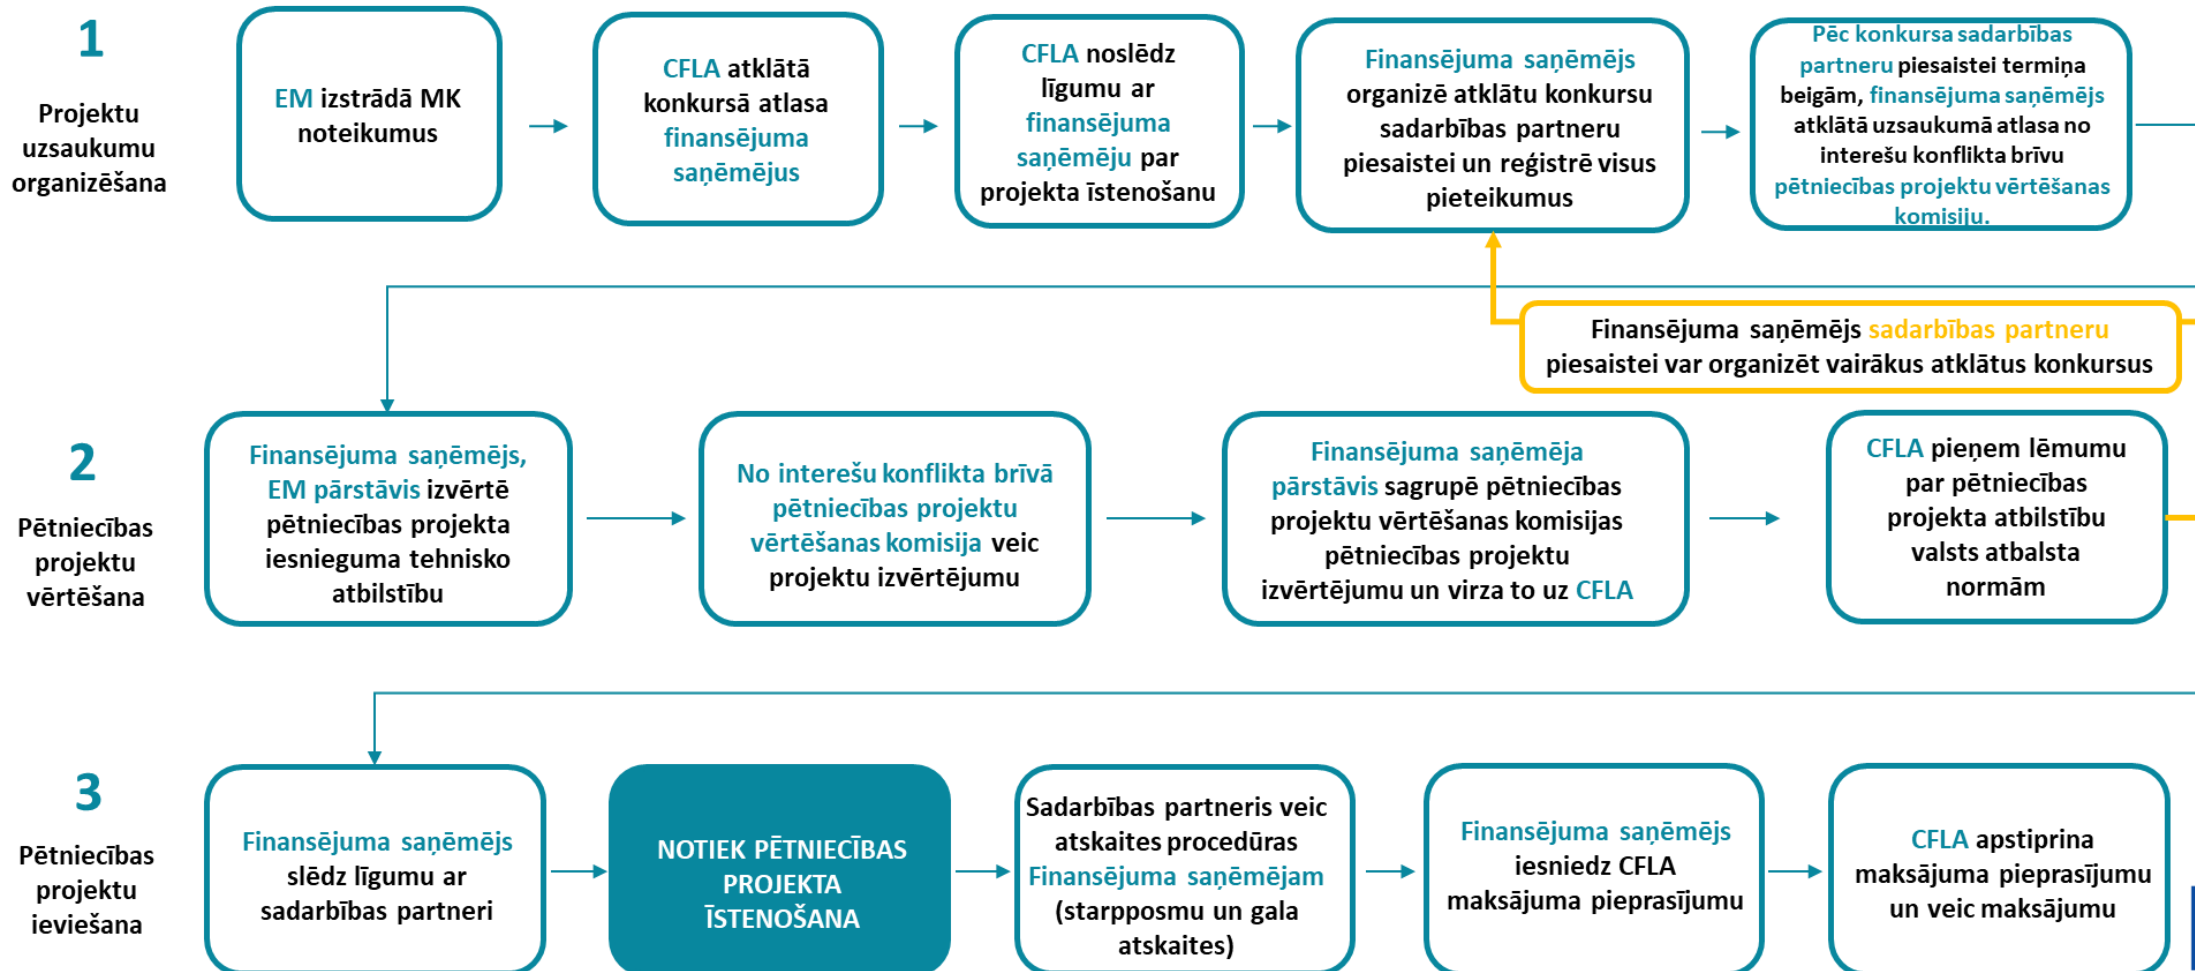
1

Projektu uzsaukumu organizēšana

EM izstrādā MK noteikumus

CFLA atklātā konkursā atlasa finansējuma saņēmējus

CFLA noslēdz līgumu ar finansējuma saņēmēju par projekta īstenošanu

Finansējuma saņēmējs organizē atklātu konkursu sadarbības partneru piesaistei un reģistrē visus pieteikumus

Pēc konkursa sadarbības partneru piesaistei termiņa beigām, finansējuma saņēmējs atklātā uzsaukumā atlasa no interešu konflikta brīvu pētniecības projektu vērtēšanas komisiju.

Finansējuma saņēmējs sadarbības partneru piesaistei var organizēt vairākus atklātus konkursus

2

Pētniecības projektu vērtēšana

Finansējuma saņēmējs, EM pārstāvis izvērtē pētniecības projekta iesnieguma tehnisko atbilstību

No interešu konflikta brīvā pētniecības projektu vērtēšanas komisija veic projektu izvērtējumu

Finansējuma saņēmēja pārstāvis sagrupē pētniecības projektu vērtēšanas komisijas pētniecības projektu izvērtējumu un virza to uz CFLA

CFLA pieņem lēmumu par pētniecības projekta atbilstību valsts atbalsta normām

3

Pētniecības projektu ieviešana

Finansējuma saņēmējs slēdz līgumu ar sadarbības partneri

NOTIEK PĒTNIECĪBAS PROJEKTA ĪSTENOŠANA

Sadarbības partneris veic atskaites procedūras Finansējuma saņēmējam (starpposmu un gala atskaites)

Finansējuma saņēmējs iesniedz CFLA maksājuma pieprasījumu

CFLA apstiprina maksājuma pieprasījumu un veic maksājumu